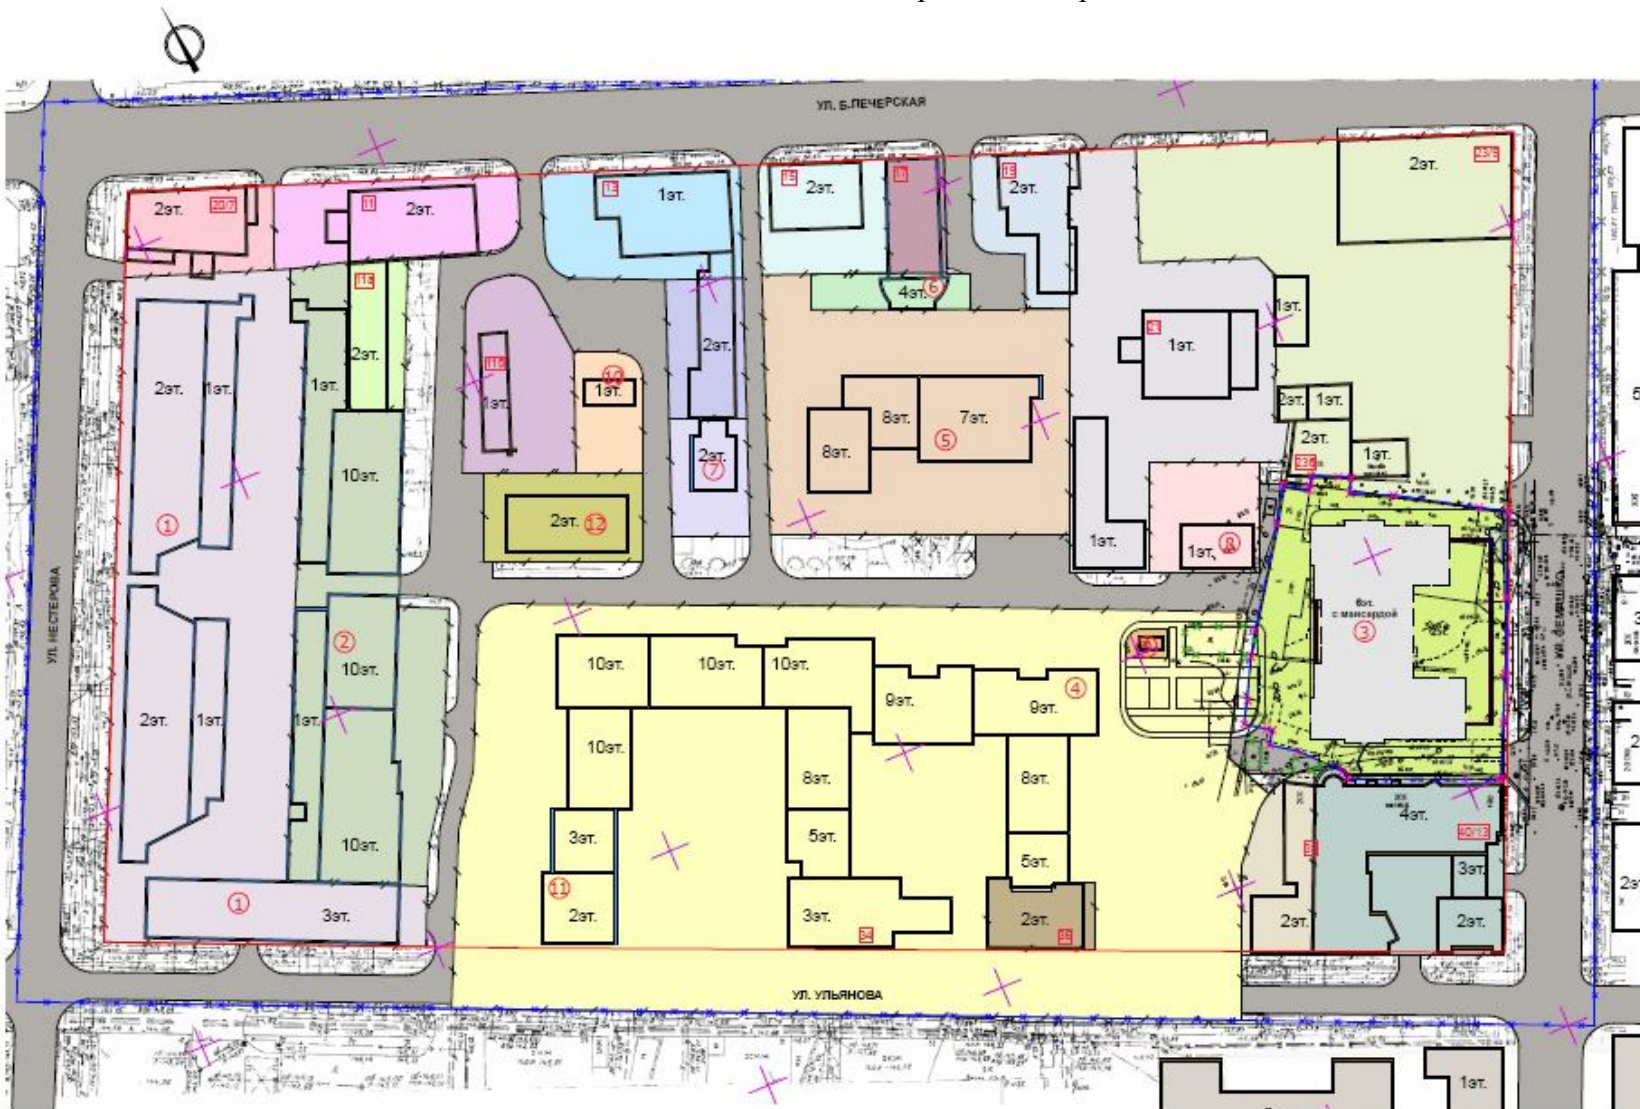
УЛ. Б.ПЕЧЕРСКАЯ

2эт. 20/7
2эт.
1эт.
2эт.
2эт.
2эт.
4эт. 6
1эт.
1эт.
2эт.
2эт.
1эт.
1эт.
2эт.
1эт. 14
2эт.
1эт. 10
2эт. 7
8эт.
8эт.
7эт. 5
2эт. 1эт.
2эт.
2эт.
1эт.
1эт.
10эт.
1
2эт. 12
1эт.
1эт. 8
6эт. с мансардой 3
2
10эт.
УЛ. НЕСТЕРОВА
2эт.
1эт.
1эт.
10эт.
10эт.
10эт.
9эт.
9эт. 4
10эт.
8эт.
8эт.
5эт.
4эт.
10эт.
3эт.
5эт.
3эт.
1
3эт.
11
2эт.
3эт.
2эт.
2эт.
2эт.
УЛ. УЛЬЯНОВА
1эт.